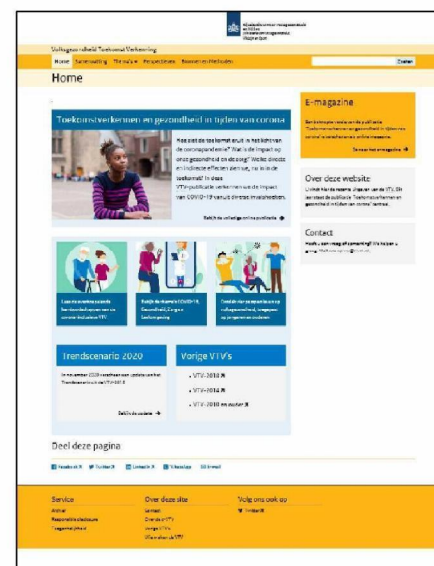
Rijksinstituut voor Volksgezondheid en Milieu
Ministerie van Volksgezondheid, Welzijn en Sport

Volksgezondheid Toekomst Verkenning

Home | Samenvatting | Thema's | Perspectieven | Bronnen en Methoden

Zoeken

Home

Toekomstverkennen en gezondheid in tijden van corona

Hoe ziet de toekomst eruit in het licht van de coronapandemie? Wat is de impact op onze gezondheid en zorg? Welke directe en indirecte effecten zien we, nu en in de toekomst? In deze VTV-publicatie verkennen we de impact van COVID-19 vanuit diverse invalshoeken.

Bekijk de volledige online publicatie

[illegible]

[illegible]

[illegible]

Trendscenario 2020

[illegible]

Bekijk de update

Vorige VTV's

• VTV-2018
• VTV-2014
• VTV-2010 en eerder

E-magazine

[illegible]

Ga naar het e-magazine

Over deze website

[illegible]

Contact

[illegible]

Deel deze pagina

Facebook | Twitter | LinkedIn | WhatsApp | E-mail

Service
Archief
Responsible disclosure
Toegankelijkheid

Over deze site
Contact
Over de VTV
Vorige VTV's
Uitvoerders VTV

Volg ons ook op
Twitter